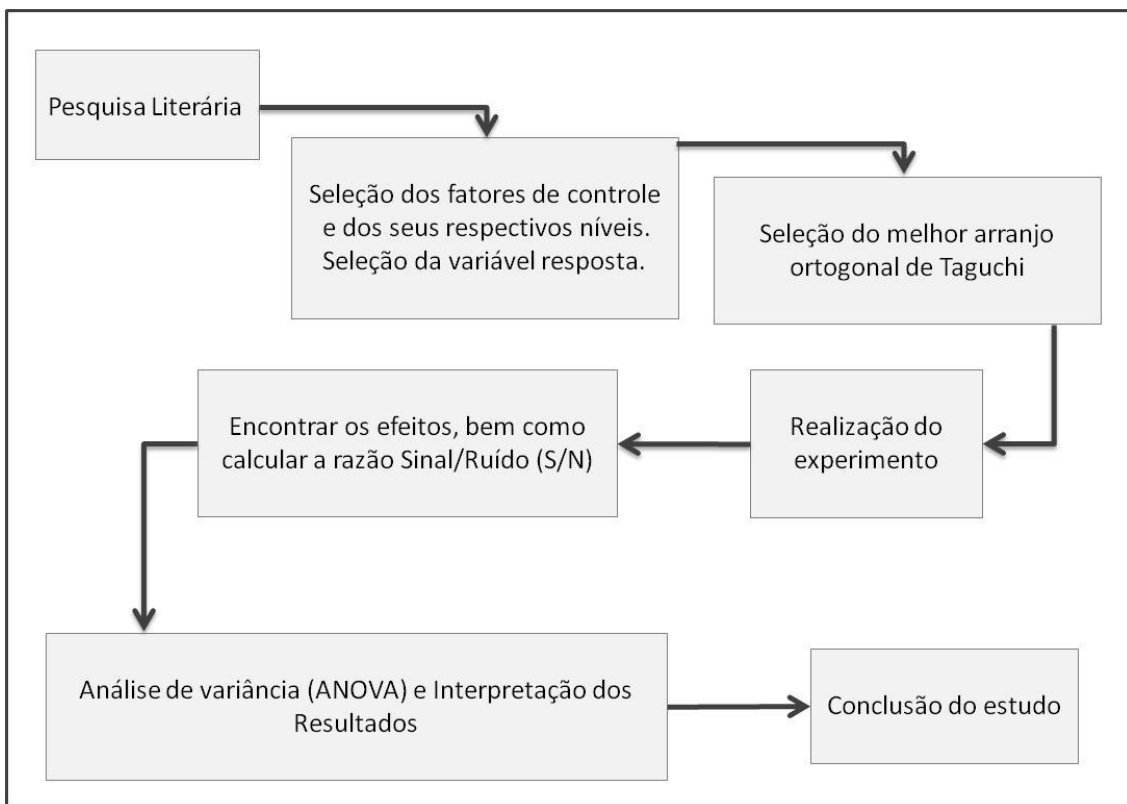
Pesquisa Literária

Seleção dos fatores de controle e dos seus respectivos níveis. Seleção da variável resposta.

Seleção do melhor arranjo ortogonal de Taguchi

Realização do experimento

Encontrar os efeitos, bem como calcular a razão Sinal/Ruído (S/N)

Análise de variância (ANOVA) e Interpretação dos Resultados

Conclusão do estudo